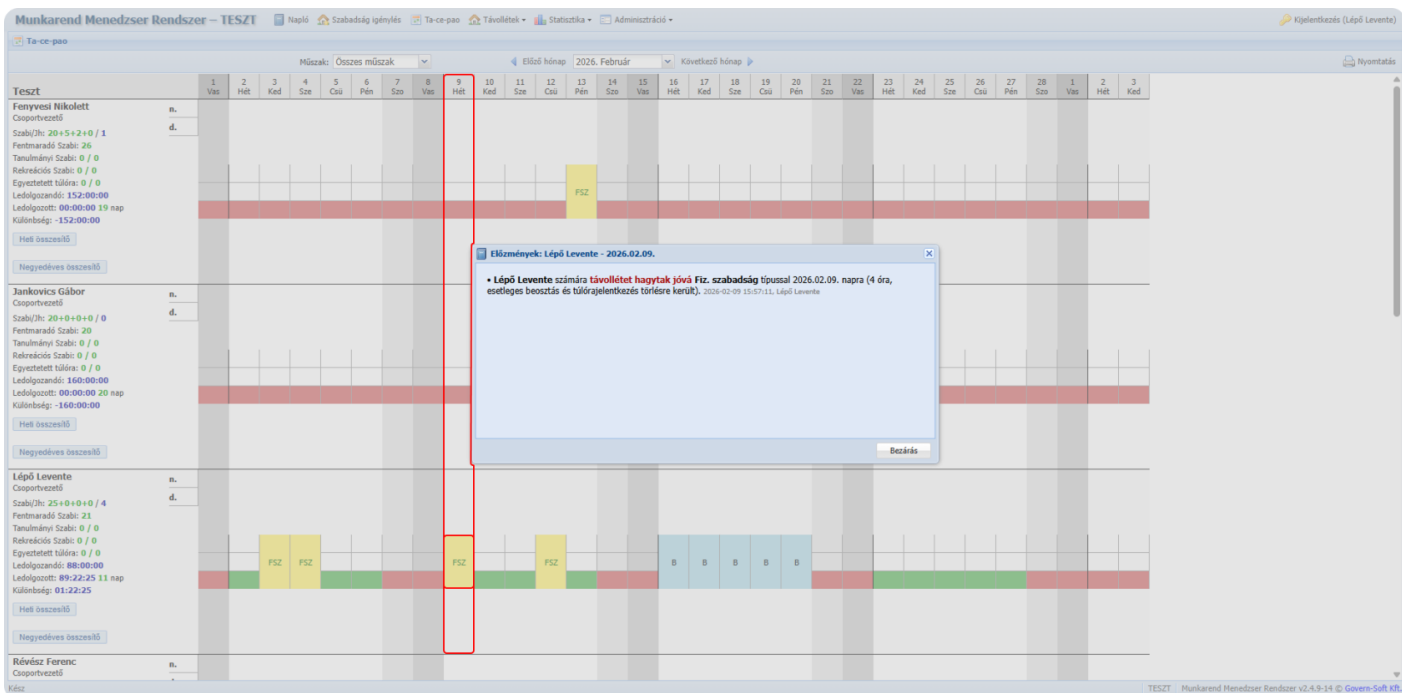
Munkarend Menedzser Rendszer – TESZT Napló Szabadság igénylés Ta-ce-pao Távollétek Statisztika Adminisztráció Kijelentkezés (Lépő Levente)

Ta-ce-pao

Műszak: Összes műszak Előző hónap 2026. Február Következő hónap Nyomtatás

| Teszt | | 1 Vas | 2 Hét | 3 Ked | 4 Sze | 5 Csü | 6 Pén | 7 Szo | 8 Vas | 9 Hét | 10 Ked | 11 Sze | 12 Csü | 13 Pén | 14 Szo | 15 Vas | 16 Hét | 17 Ked | 18 Sze | 19 Csü | 20 Pén | 21 Szo | 22 Vas | 23 Hét | 24 Ked | 25 Sze | 26 Csü | 27 Pén | 28 Szo | 1 Vas | 2 Hét | 3 Ked |
|---|---|---|---|---|---|---|---|---|---|---|---|---|---|---|---|---|---|---|---|---|---|---|---|---|---|---|---|---|---|---|---|---|
| Fenyvesi Nikolett | | | | | | | | | | | | | | FSZ | | | | | | | | | | | | | | | | | | |
| Jankovics Gábor | | | | | | | | | | | | | | | | | | | | | | | | | | | | | | | | |
| Lépő Levente | | | | FSZ | FSZ | | | | | FSZ | | | FSZ | | | | B | B | B | B | B | | | | | | | | | | | |

Fenyvesi Nikolett
Csoportvezető
n.
d.
Szabi/Jh: 20+5+2+0 / 1
Fentmaradó Szabi: 26
Tanulmányi Szabi: 0 / 0
Rekreációs Szabi: 0 / 0
Egyeztetett túlóra: 0 / 0
Ledolgozandó: 152:00:00
Ledolgozott: 00:00:00 19 nap
Különbség: -152:00:00
Heti összesítő
Negyedéves összesítő

Jankovics Gábor
Csoportvezető
n.
d.
Szabi/Jh: 20+0+0+0 / 0
Fentmaradó Szabi: 20
Tanulmányi Szabi: 0 / 0
Rekreációs Szabi: 0 / 0
Egyeztetett túlóra: 0 / 0
Ledolgozandó: 160:00:00
Ledolgozott: 00:00:00 20 nap
Különbség: -160:00:00
Heti összesítő
Negyedéves összesítő

Lépő Levente
Csoportvezető
n.
d.
Szabi/Jh: 25+0+0+0 / 4
Fentmaradó Szabi: 21
Tanulmányi Szabi: 0 / 0
Rekreációs Szabi: 0 / 0
Egyeztetett túlóra: 0 / 0
Ledolgozandó: 88:00:00
Ledolgozott: 89:22:25 11 nap
Különbség: 01:22:25
Heti összesítő
Negyedéves összesítő

Révész Ferenc
Csoportvezető
n.

Előzmények: Lépő Levente - 2026.02.09.

• Lépő Levente számára távollétet hagytak jóvá Fiz. szabadság típussal 2026.02.09. napra (4 óra, esetleges beosztás és túlórajelentkezés törlésre került). 2026-02-09 15:57:11, Lépő Levente

Bezárás

Kész TESZT Munkarend Menedzser Rendszer v2.4.9-14 © Govern-Soft Kft.